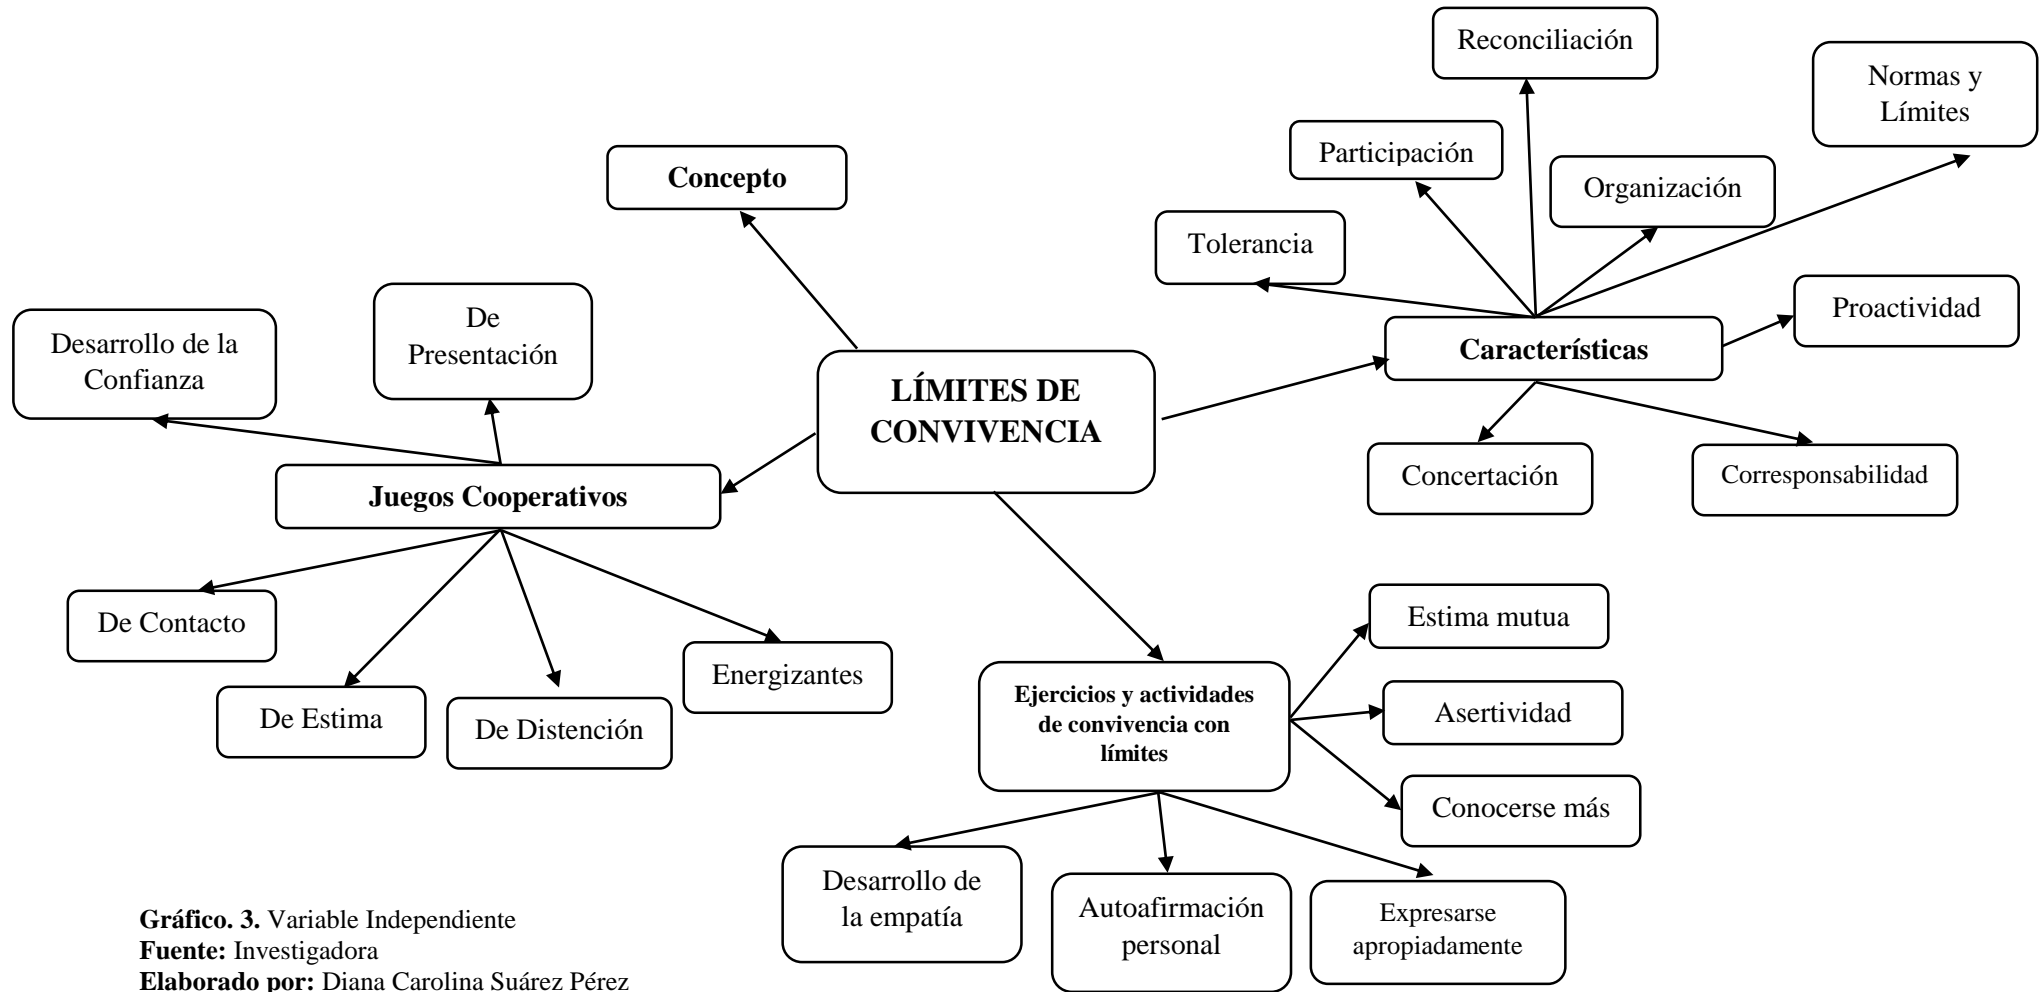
LÍMITES DE CONVIVENCIA

Concepto

Características

Reconciliación

Normas y Límites

Participación

Organización

Tolerancia

Proactividad

Concertación

Corresponsabilidad

Juegos Cooperativos

Desarrollo de la Confianza

De Presentación

De Contacto

De Estima

De Distención

Energizantes

Ejercicios y actividades de convivencia con límites

Estima mutua

Asertividad

Conocerse más

Desarrollo de la empatía

Autoafirmación personal

Expresarse apropiadamente

**Gráfico. 3.** Variable Independiente
**Fuente:** Investigadora
**Elaborado por:** Diana Carolina Suárez Pérez